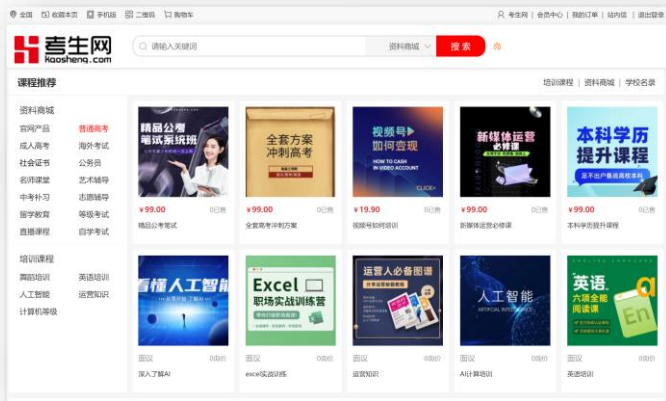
全国 | 收藏本页 | 手机站 | 二维码 | 购物车

考生网 | 会员中心 | 我的订单 | 站内信 | 退出登录

考生网 kaosheng.com

请输入关键词 | 资料商城 | 搜索

课程推荐

培训课程 | 资料商城 | 学校名录

资料商城

官网产品 普通高考
成人高考 海外考试
社会证书 公务员
名师课堂 艺术辅导
中考补习 志愿辅导
留学教育 等级考试
直播课程 自学考试

培训课程

舞蹈培训 英语培训
人工智能 运营知识
计算机等级

精品公考笔试系统班

¥99.00 0已售
精品公考笔试

全套方案冲刺高考

¥99.00 0已售
全套高考冲刺方案

视频号如何变现 HOW TO CASH IN VIDEO ACCOUNT

¥19.90 0已售
视频号如何培训

新媒体运营必修课

¥99.00 0已售
新媒体运营必修课

本科学历提升课程

¥99.00 0已售
本科学历提升课程

看懂人工智能

面议 0咨询
深入了解AI

Excel 职场实战训练营

面议 0咨询
excel实战训练

运营人必备图谱

面议 0咨询
运营知识

人工智能 ARTIFICIAL INTELLIGENCE

面议 0咨询
AI计算培训

英语 六项全能阅读课

面议 0咨询
英语培训